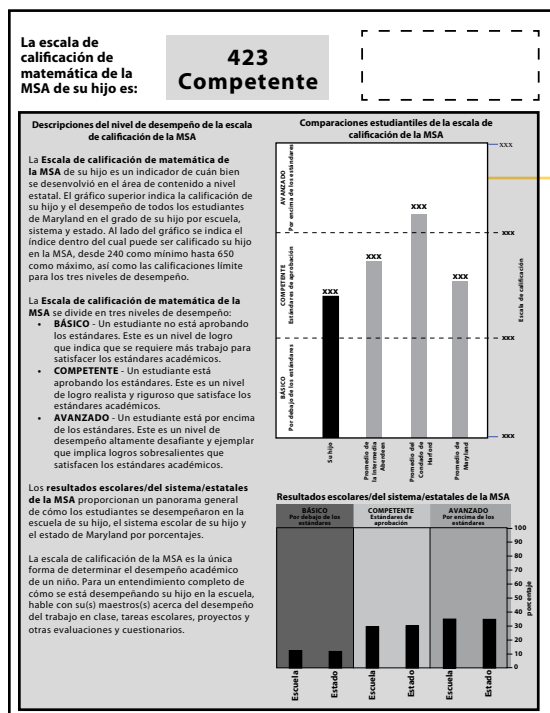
La escala de calificación de matemática de la MSA de su hijo es:

423
Competente

Descripciones del nivel de desempeño de la escala de calificación de la MSA

La **Escala de calificación de matemática de la MSA** de su hijo es un indicador de cuán bien se desenvolvió en el área de contenido a nivel estatal. El gráfico superior indica la calificación de su hijo y el desempeño de todos los estudiantes de Maryland en el grado de su hijo por escuela, sistema y estado. Al lado del gráfico se indica el índice dentro del cual puede ser calificado su hijo en la MSA, desde 240 como mínimo hasta 650 como máximo, así como las calificaciones límite para los tres niveles de desempeño.

La **Escala de calificación de matemática de la MSA** se divide en tres niveles de desempeño:
• **BÁSICO** - Un estudiante no está aprobando los estándares. Este es un nivel de logro que indica que se requiere más trabajo para satisfacer los estándares académicos.
• **COMPETENTE** - Un estudiante está aprobando los estándares. Este es un nivel de logro realista y riguroso que satisface los estándares académicos.
• **AVANZADO** - Un estudiante está por encima de los estándares. Este es un nivel de desempeño altamente desafiante y ejemplar que implica logros sobresalientes que satisfacen los estándares académicos.

Los **resultados escolares/del sistema/estatales de la MSA** proporcionan un panorama general de cómo los estudiantes se desempeñaron en la escuela de su hijo, el sistema escolar de su hijo y el estado de Maryland por porcentajes.

La escala de calificación de la MSA es la única forma de determinar el desempeño académico de un niño. Para un entendimiento completo de cómo se está desempeñando su hijo en la escuela, hable con su(s) maestros(s) acerca del desempeño del trabajo en clase, tareas escolares, proyectos y otras evaluaciones y cuestionarios.

Comparaciones estudiantiles de la escala de calificación de la MSA

AVANZADO Por encima de los estándares
COMPETENTE Estándares de aprobación
BÁSICO Por debajo de los estándares

xxx xxx xxx xxx xxx xxx xxx xxx

Escala de calificación

Su hijo
Promedio de la intermedia Aberdeen
Promedio del Condado de Harford
Promedio de Maryland

Resultados escolares/del sistema/estatales de la MSA

| BÁSICO Por debajo de los estándares | COMPETENTE Estándares de aprobación | AVANZADO Por encima de los estándares |
|---|---|---|

100 90 80 70 60 50 40 30 20 10 0
porcentaje

Escuela Estado Escuela Estado Escuela Estado